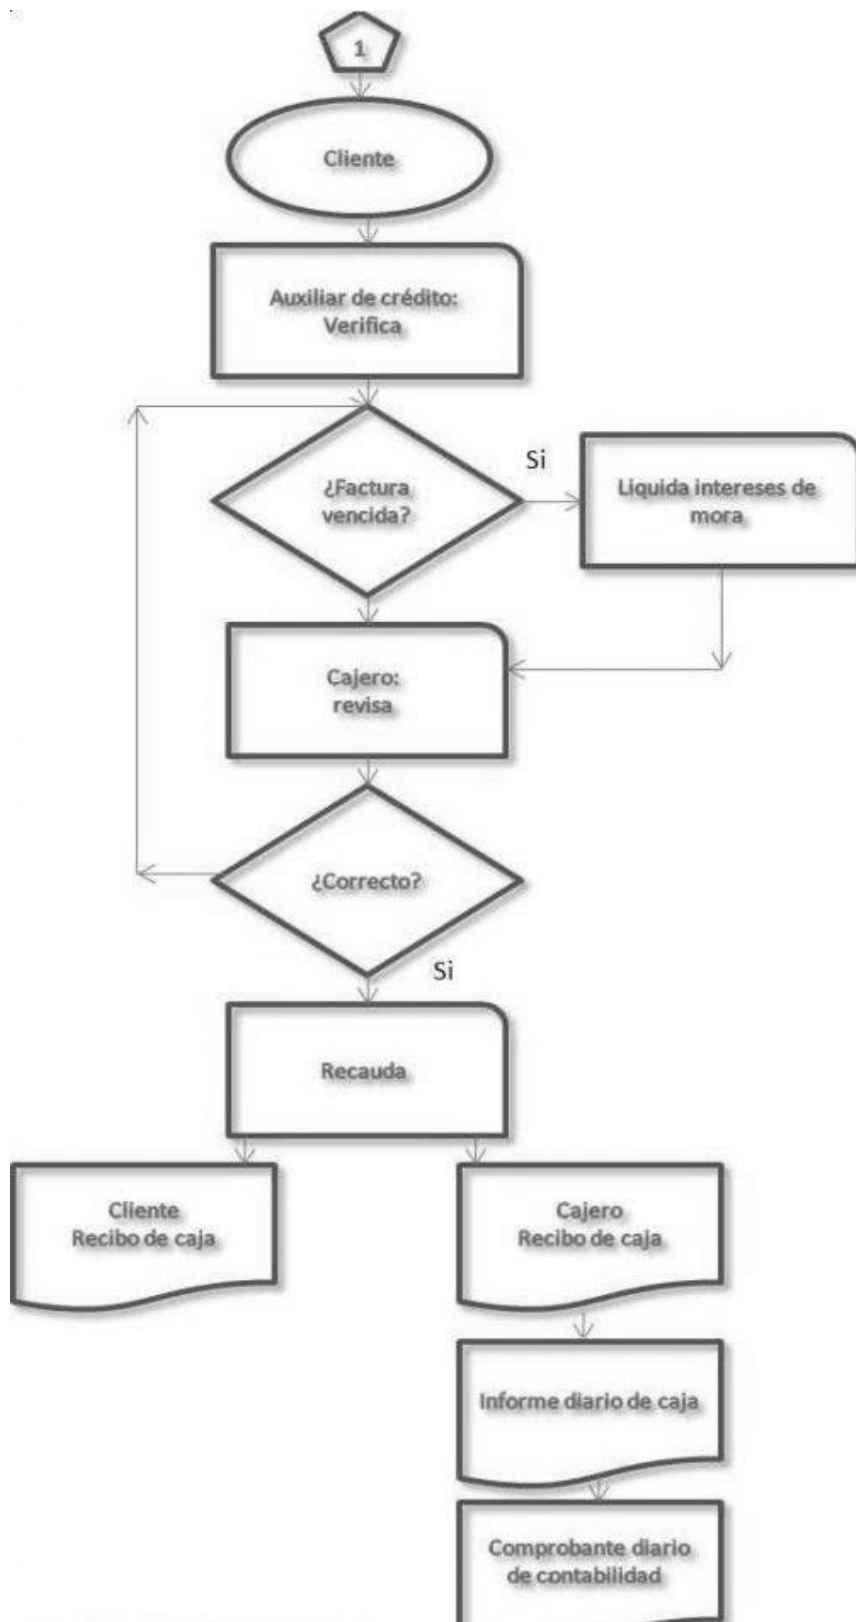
1

Cliente

Auxiliar de crédito:
Verifica

¿Factura vencida?

Si

Liquida intereses de mora

Cajero:
revisa

¿Correcto?

Si

Recauda

Cliente
Recibo de caja

Cajero
Recibo de caja

Informe diario de caja

Comprobante diario de contabilidad